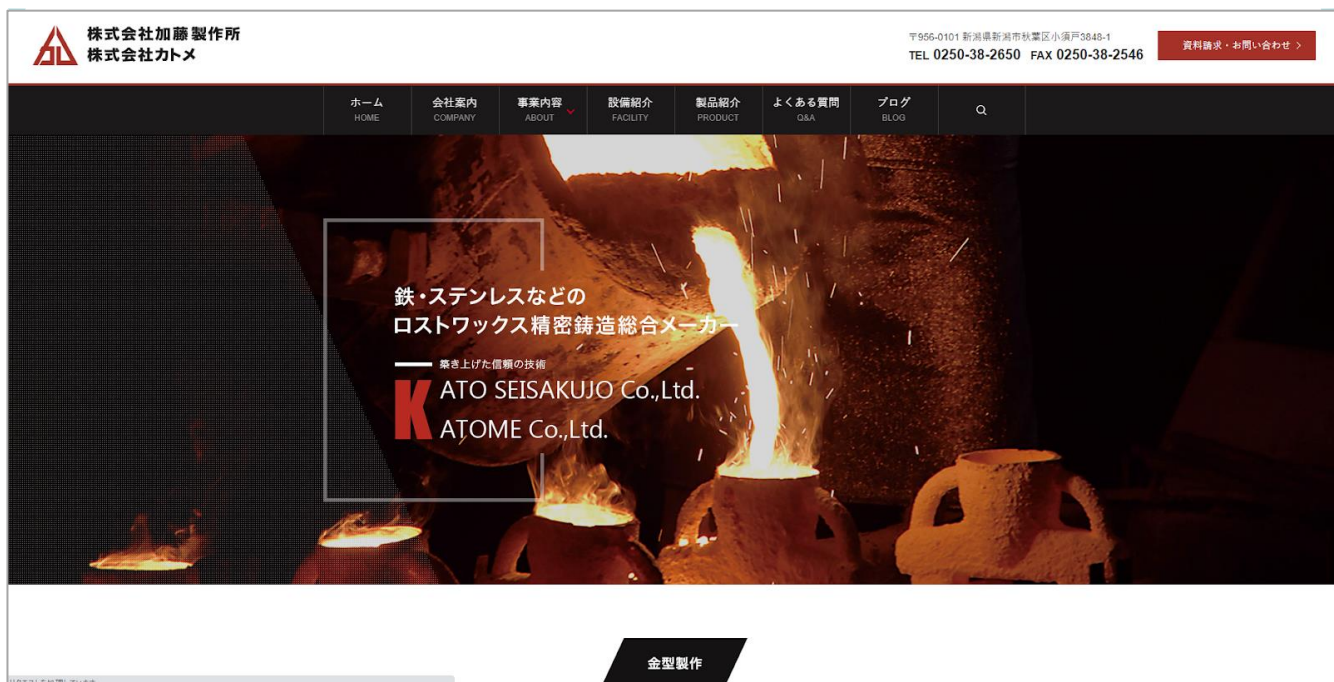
株式会社加藤製作所
株式会社カトメ

〒956-0101 新潟県新潟市秋葉区小須戸3848-1
TEL 0250-38-2650 FAX 0250-38-2546

資料請求・お問い合わせ >

ホーム HOME
会社案内 COMPANY
事業内容 ABOUT
設備紹介 FACILITY
製品紹介 PRODUCT
よくある質問 Q&A
ブログ BLOG

鉄・ステンレスなどの
ロストワックス精密鋳造総合メーカー

築き上げた信頼の技術

KATO SEISAKUJO Co.,Ltd.
KATOME Co.,Ltd.

金型製作

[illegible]